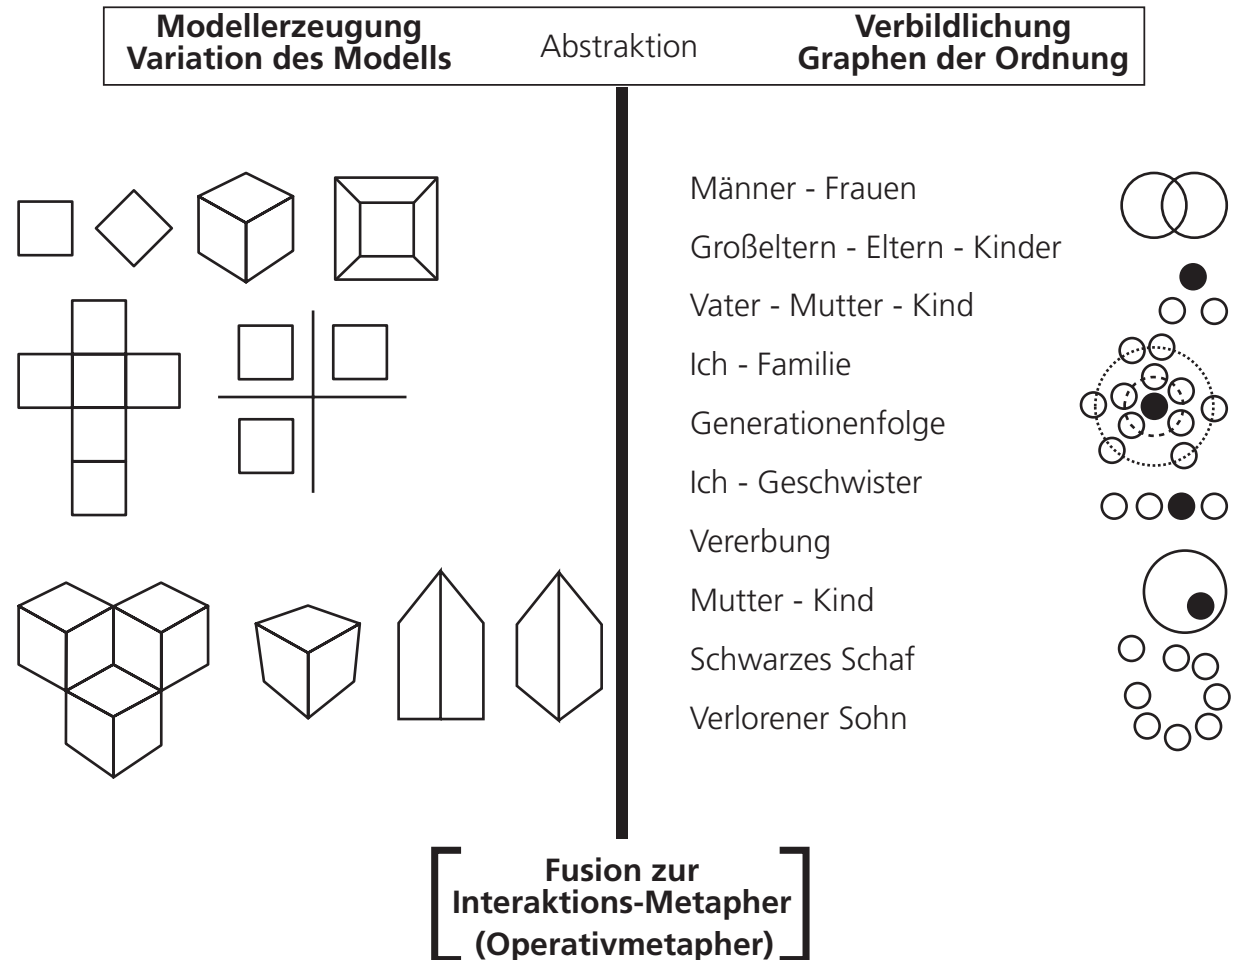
**Modellerzeugung Variation des Modells**

Abstraktion

**Verbildlichung Graphen der Ordnung**

Männer - Frauen

Großeltern - Eltern - Kinder

Vater - Mutter - Kind

Ich - Familie

Generationenfolge

Ich - Geschwister

Vererbung

Mutter - Kind

Schwarzes Schaf

Verlorener Sohn

**Fusion zur Interaktions-Metapher (Operativmetapher)**